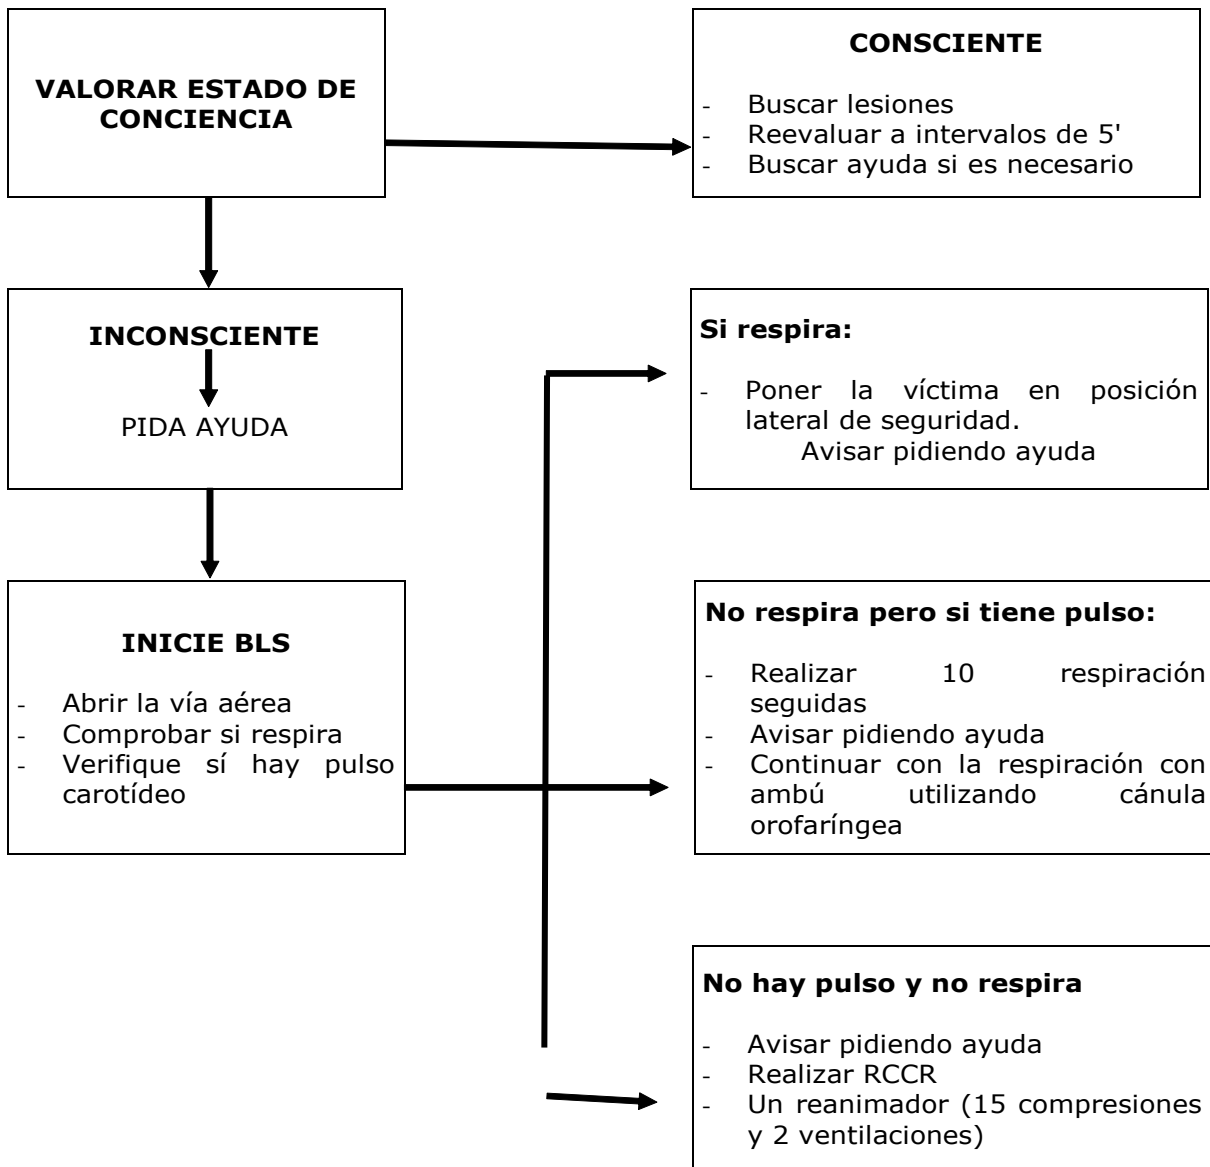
VALORAR ESTADO DE CONCIENCIA

CONSCIENTE

- Buscar lesiones
- Reevaluar a intervalos de 5'
- Buscar ayuda si es necesario

INCONSCIENTE

PIDA AYUDA

Si respira:

- Poner la víctima en posición lateral de seguridad.
Avisar pidiendo ayuda

INICIE BLS

- Abrir la vía aérea
- Comprobar si respira
- Verifique sí hay pulso carotídeo

No respira pero si tiene pulso:

- Realizar 10 respiración seguidas
- Avisar pidiendo ayuda
- Continuar con la respiración con ambú utilizando cánula orofaríngea

No hay pulso y no respira

- Avisar pidiendo ayuda
- Realizar RCCR
- Un reanimador (15 compresiones y 2 ventilaciones)